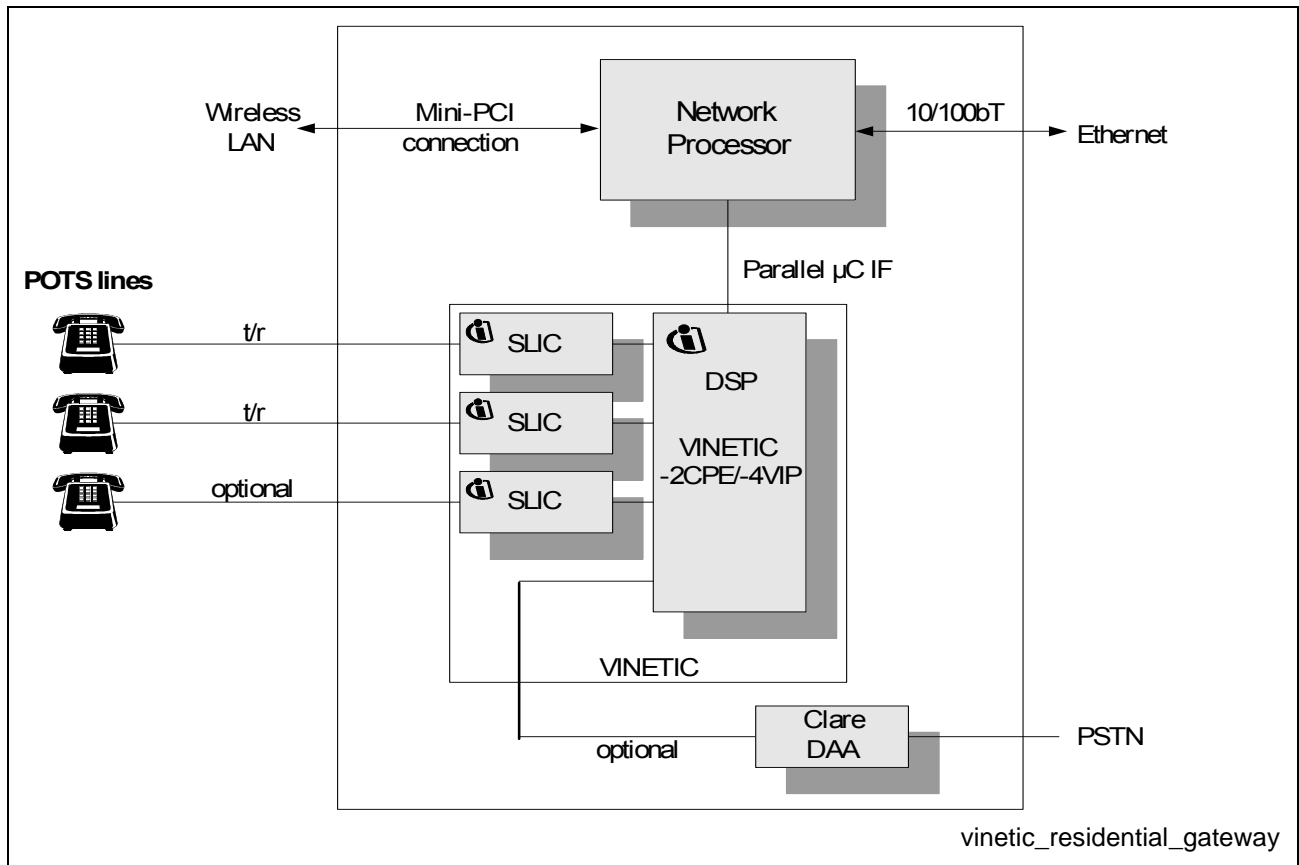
Wireless LAN

Mini-PCI connection

Network Processor

10/100bT

Ethernet

Parallel µC IF

POTS lines

t/r

SLIC

DSP

t/r

SLIC

VINETIC -2CPE/-4VIP

optional

SLIC

VINETIC

Clare DAA

PSTN

optional

vinetic_residential_gateway